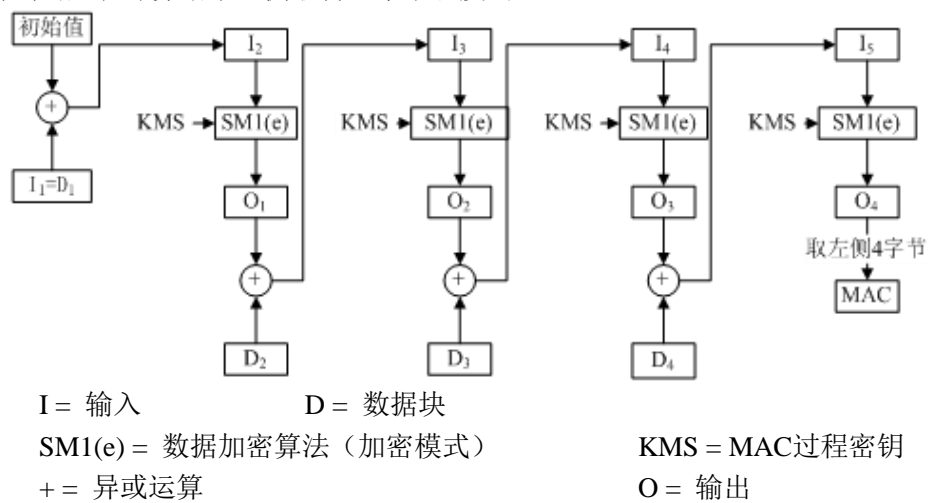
初始值

$I_1=D_1$

$I_2$

KMS

SM1(e)

$O_1$

$D_2$

$I_3$

KMS

SM1(e)

$O_2$

$D_3$

$I_4$

KMS

SM1(e)

$O_3$

$D_4$

$I_5$

KMS

SM1(e)

$O_4$

取左侧4字节

MAC

I = 输入 D = 数据块

SM1(e) = 数据加密算法（加密模式） KMS = MAC过程密钥

+ = 异或运算 O = 输出